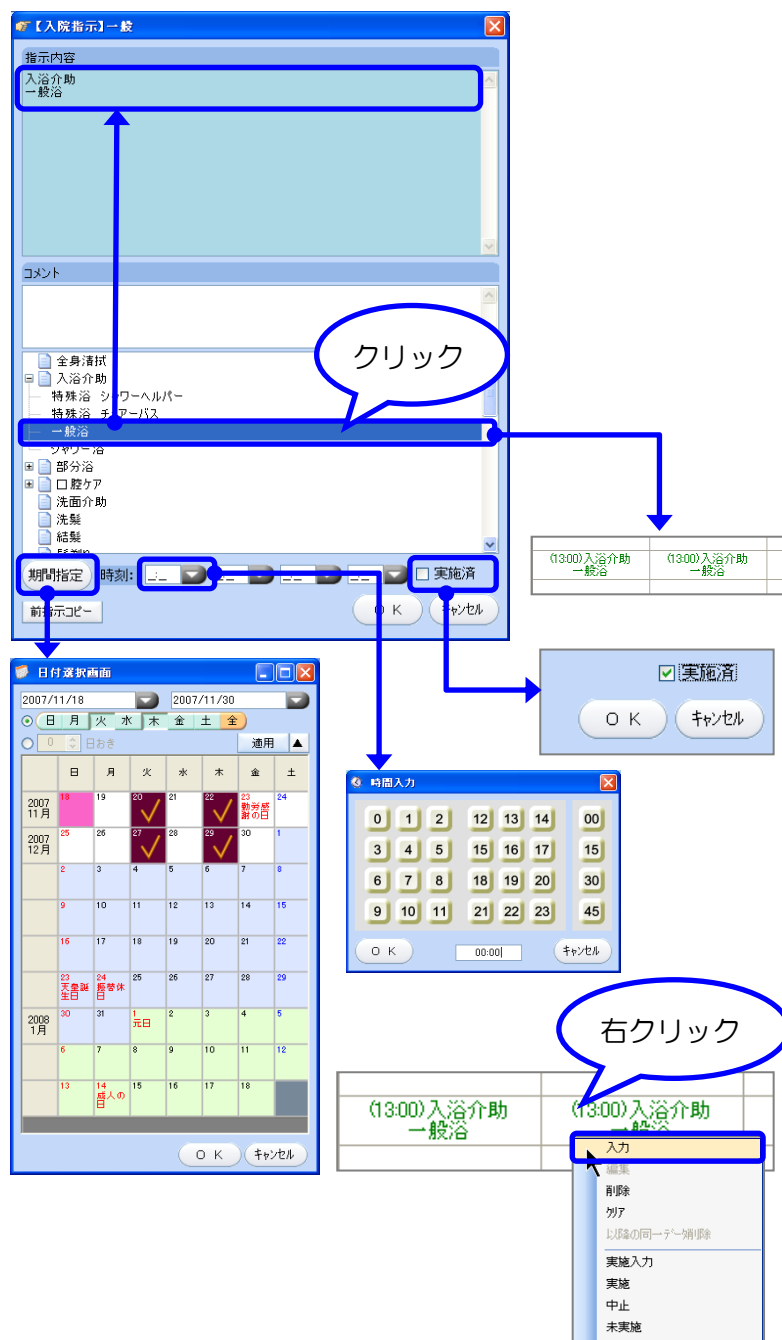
【入院指示】一般

指示内容
入浴介助
一般浴

コメント

全身清拭
入浴介助
特殊浴 シャワーヘルパー
特殊浴 チェアーバス
一般浴
シャワー浴
部分浴
口腔ケア
洗面介助
洗髪
結髪
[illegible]

クリック

期間指定 時刻: --:-- --:-- --:-- --:-- 実施済
前指示コピー　ＯＫ　キャンセル

| (13:00)入浴介助 一般浴 | (13:00)入浴介助 一般浴 |
|---|---|

実施済
ＯＫ　キャンセル

日付選択画面
2007/11/18　2007/11/30
日 月 火 水 木 金 土 全
0 日おき　適用

| | 日 | 月 | 火 | 水 | 木 | 金 | 土 |
|---|---|---|---|---|---|---|---|
| 2007 11月 | 18 | 19 | 20 | 21 | 22 | 23 勤労感謝の日 | 24 |
| 2007 12月 | 25 | 26 | 27 | 28 | 29 | 30 | 1 |
| | 2 | 3 | 4 | 5 | 6 | 7 | 8 |
| | 9 | 10 | 11 | 12 | 13 | 14 | 15 |
| | 16 | 17 | 18 | 19 | 20 | 21 | 22 |
| | 23 天皇誕生日 | 24 振替休日 | 25 | 26 | 27 | 28 | 29 |
| 2008 1月 | 30 | 31 | 1 元日 | 2 | 3 | 4 | 5 |
| | 6 | 7 | 8 | 9 | 10 | 11 | 12 |
| | 13 | 14 成人の日 | 15 | 16 | 17 | 18 | |

ＯＫ　キャンセル

時間入力
0 1 2　12 13 14　00
3 4 5　15 16 17　15
6 7 8　18 19 20　30
9 10 11　21 22 23　45
ＯＫ　00:00　キャンセル

右クリック

| (13:00)入浴介助 一般浴 | (13:00)入浴介助 一般浴 |
|---|---|

入力
編集
削除
クリア
以降の同一データ削除
実施入力
実施
中止
未実施